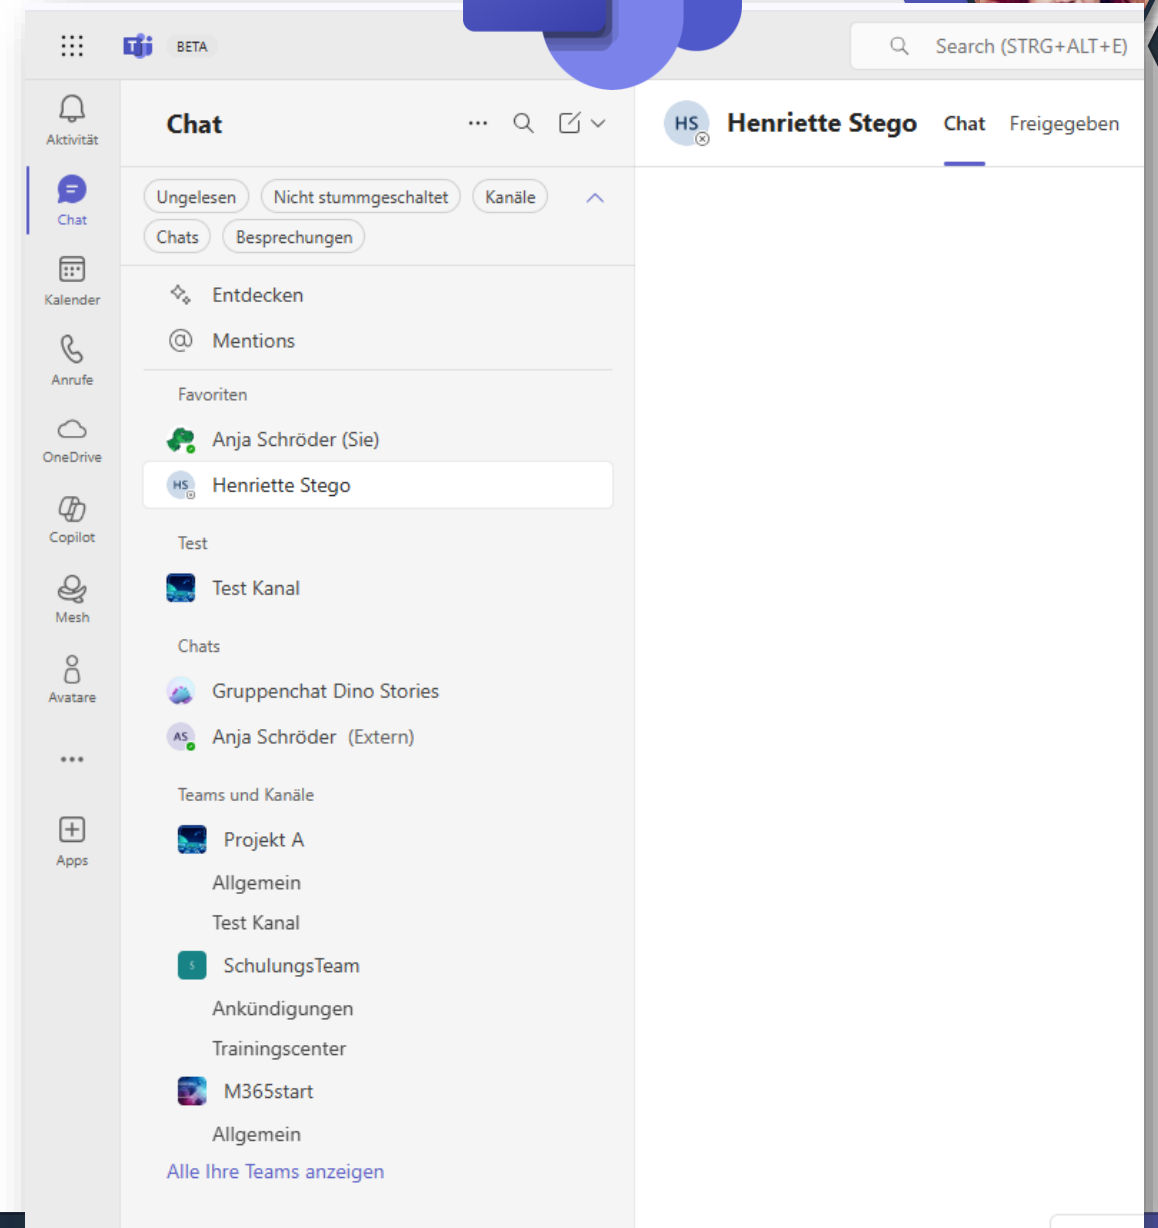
BETA

Search (STRG+ALT+E)

Aktivität

Chat

Kalender

Anrufe

OneDrive

Copilot

Mesh

Avatare

...

Apps

Chat

Ungelesen
Nicht stummgeschaltet
Kanäle
Chats
Besprechungen

Entdecken
Mentions

Favoriten
Anja Schröder (Sie)
HS Henriette Stego

Test
Test Kanal

Chats
Gruppenchat Dino Stories
AS Anja Schröder (Extern)

Teams und Kanäle
Projekt A
Allgemein
Test Kanal
SchulungsTeam
Ankündigungen
Trainingscenter
M365start
Allgemein
Alle Ihre Teams anzeigen

HS Henriette Stego
Chat
Freigegeben